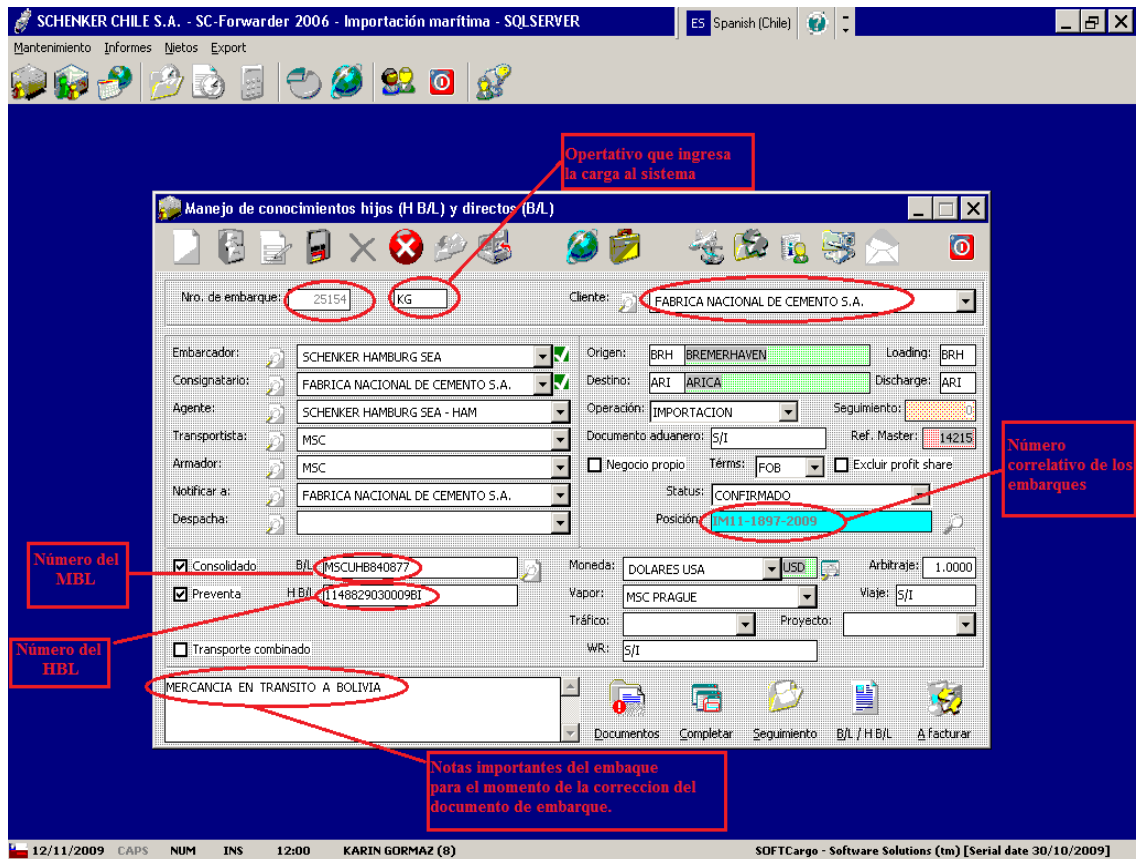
SCHENKER CHILE S.A. - SC-Forwarder 2006 - Importación marítima - SQLSERVER

ES Spanish (Chile)

Mantenimiento Informes Nietos Export

Opertativo que ingresa la carga al sistema

Manejo de conocimientos hijos (H B/L) y directos (B/L)

Nro. de embarque: 25154 KG

Cliente: FABRICA NACIONAL DE CEMENTO S.A.

Embarcador: SCHENKER HAMBURG SEA

Consignatario: FABRICA NACIONAL DE CEMENTO S.A.

Agente: SCHENKER HAMBURG SEA - HAM

Transportista: MSC

Armador: MSC

Notificar a: FABRICA NACIONAL DE CEMENTO S.A.

Despacha:

Origen: BRH BREMERHAVEN Loading: BRH

Destino: ARI ARICA Discharge: ARI

Operación: IMPORTACION Seguimiento: 0

Documento aduanero: S/I Ref. Master: 14215

Negocio propio Térms: FOB Excluir profit share

Status: CONFIRMADO

Posición: IM11-1897-2009

Número correlativo de los embarques

Número del MBL

Consolidado B/L MSCUHB840877

Preventa H B/L 114882903000 9BI

Número del HBL

Transporte combinado

Moneda: DOLARES USA USD Arbitraje: 1.0000

Vapor: MSC PRAGUE Viaje: S/I

Tráfico: Proyecto:

WR: S/I

MERCANCIA EN TRANSITO A BOLIVIA

Documentos Completar Seguimiento B/L / H B/L A facturar

Notas importantes del embaque para el momento de la correccion del documento de embarque.

12/11/2009 CAPS NUM INS 12:00 KARIN GORMAZ (8) SOFTCargo - Software Solutions (tm) [Serial date 30/10/2009]